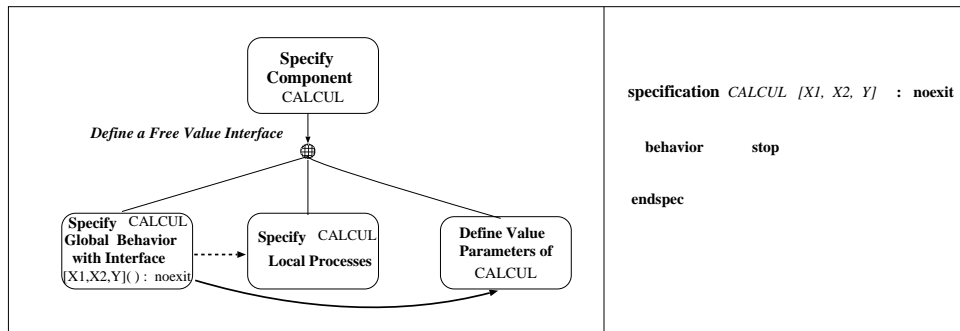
Specify Component CALCUL

Define a Free Value Interface

Specify CALCUL Global Behavior with Interface [X1,X2,Y]( ) : noexit

Specify CALCUL Local Processes

Define Value Parameters of CALCUL

specification CALCUL [X1, X2, Y] : noexit

behavior stop

endspec